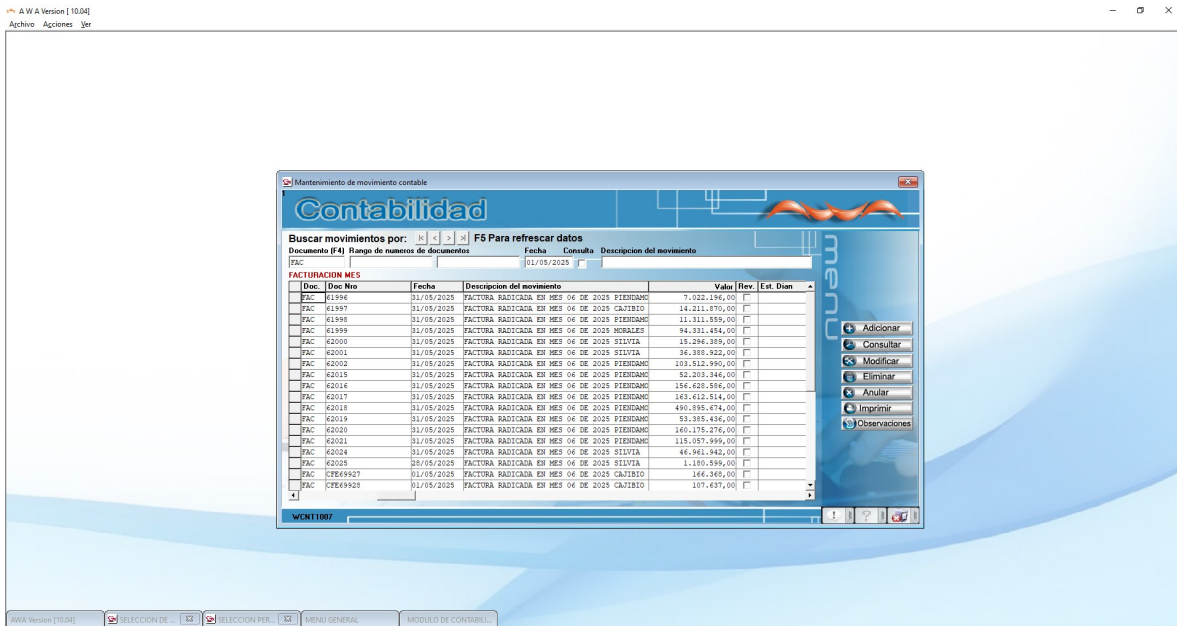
A W A Version [ 10.04]
Archivo Acciones Ver

Mantenimiento de movimiento contable

Contabilidad

menu

Buscar movimientos por: |< < > >| F5 Para refrescar datos

Documento (F4) Rango de numeros de documentos Fecha Consulta Descripcion del movimiento

FAC 01/05/2025

FACTURACION MES

| Doc. | Doc Nro | Fecha | Descripcion del movimiento | Valor | Rev. | Est. Dian |
|---|---|---|---|---|---|---|
| FAC | 61996 | 31/05/2025 | FACTURA RADICADA EN MES 06 DE 2025 PIENDAMO | 7.022.196,00 | | |
| FAC | 61997 | 31/05/2025 | FACTURA RADICADA EN MES 06 DE 2025 CAJIBIO | 14.211.870,00 | | |
| FAC | 61998 | 31/05/2025 | FACTURA RADICADA EN MES 06 DE 2025 PIENDAMO | 11.311.559,00 | | |
| FAC | 61999 | 31/05/2025 | FACTURA RADICADA EN MES 06 DE 2025 MORALES | 94.331.454,00 | | |
| FAC | 62000 | 31/05/2025 | FACTURA RADICADA EN MES 06 DE 2025 SILVIA | 15.296.389,00 | | |
| FAC | 62001 | 31/05/2025 | FACTURA RADICADA EN MES 06 DE 2025 SILVIA | 36.388.922,00 | | |
| FAC | 62002 | 31/05/2025 | FACTURA RADICADA EN MES 06 DE 2025 PIENDAMO | 103.512.990,00 | | |
| FAC | 62015 | 31/05/2025 | FACTURA RADICADA EN MES 06 DE 2025 PIENDAMO | 52.203.346,00 | | |
| FAC | 62016 | 31/05/2025 | FACTURA RADICADA EN MES 06 DE 2025 PIENDAMO | 156.628.586,00 | | |
| FAC | 62017 | 31/05/2025 | FACTURA RADICADA EN MES 06 DE 2025 PIENDAMO | 163.612.514,00 | | |
| FAC | 62018 | 31/05/2025 | FACTURA RADICADA EN MES 06 DE 2025 PIENDAMO | 490.895.674,00 | | |
| FAC | 62019 | 31/05/2025 | FACTURA RADICADA EN MES 06 DE 2025 PIENDAMO | 53.385.436,00 | | |
| FAC | 62020 | 31/05/2025 | FACTURA RADICADA EN MES 06 DE 2025 PIENDAMO | 160.175.276,00 | | |
| FAC | 62021 | 31/05/2025 | FACTURA RADICADA EN MES 06 DE 2025 PIENDAMO | 115.057.999,00 | | |
| FAC | 62024 | 31/05/2025 | FACTURA RADICADA EN MES 06 DE 2025 SILVIA | 46.961.942,00 | | |
| FAC | 62025 | 28/05/2025 | FACTURA RADICADA EN MES 06 DE 2025 SILVIA | 1.180.599,00 | | |
| FAC | CFE69927 | 01/05/2025 | FACTURA RADICADA EN MES 06 DE 2025 CAJIBIO | 166.368,00 | | |
| FAC | CFE69928 | 01/05/2025 | FACTURA RADICADA EN MES 06 DE 2025 CAJIBIO | 107.637,00 | | |

Adicionar
Consultar
Modificar
Eliminar
Anular
Imprimir
Observaciones

WCNT1007

AWA Version [10.04] | SELECCION DE ... | SELECCION PER... | MENU GENERAL | MODULO DE CONTABILI...